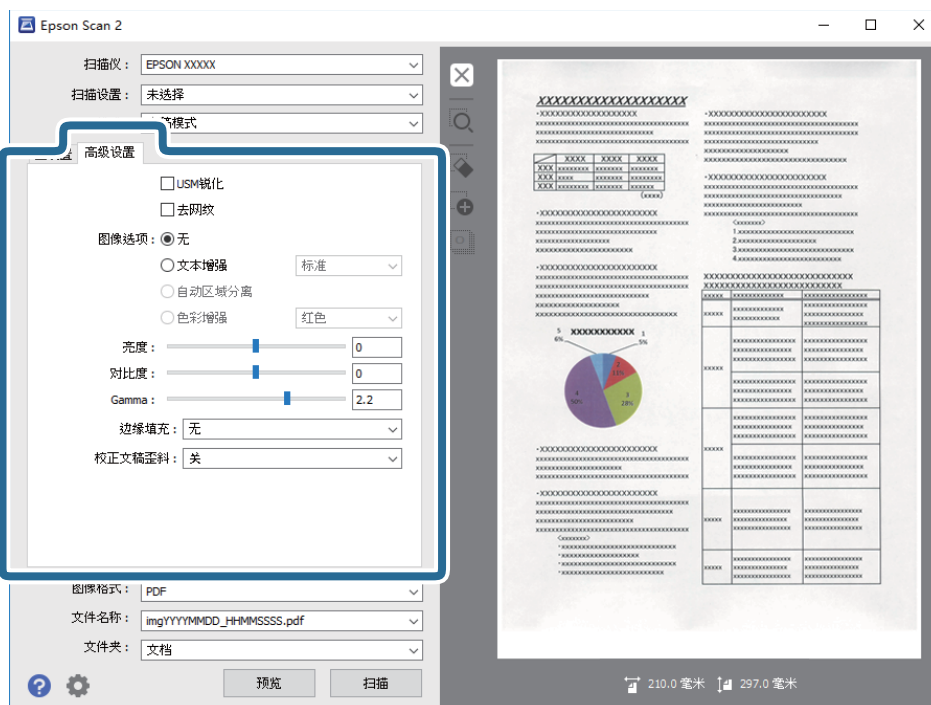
Epson Scan 2

扫描仪： EPSON XXXXX
扫描设置： 未选择
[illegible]模式

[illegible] 高级设置

USM锐化
去网纹
图像选项： 无
文本增强 标准
自动区域分离
色彩增强 红色
亮度： 0
对比度： 0
Gamma： 2.2
边缘填充： 无
校正文稿歪斜： 关

图像格式： PDF
文件名称： imgYYYYMMDD_HHMMSSSS.pdf
文件夹： 文档

预览 扫描

XXXXXXXXXXXXXXXXXX

XXXXXXXXXXX

210.0 毫米 297.0 毫米